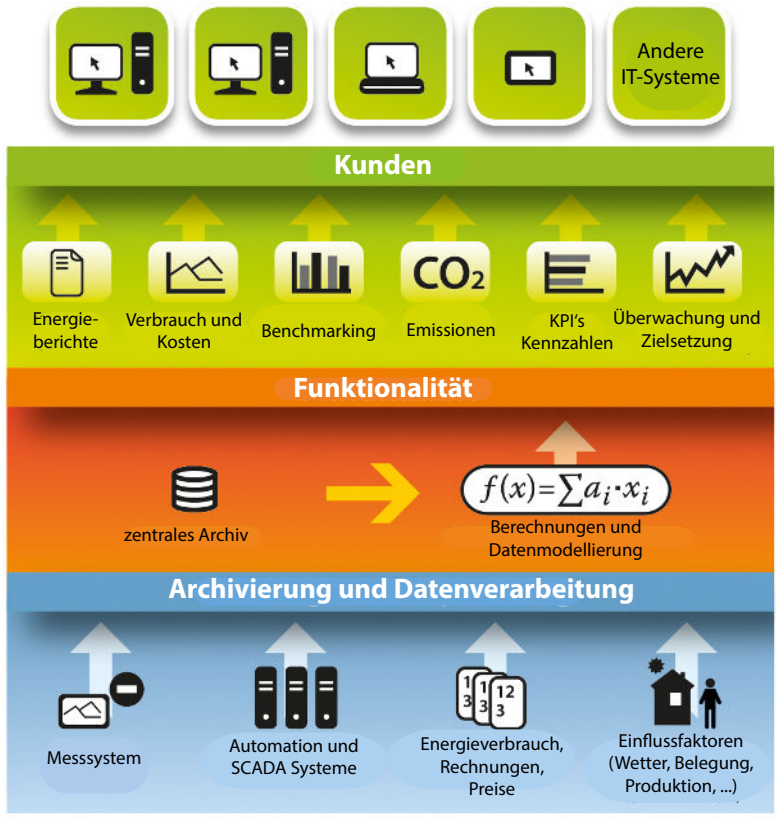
Andere IT-Systeme

Kunden

Energieberichte

Verbrauch und Kosten

Benchmarking

$CO_2$

Emissionen

KPI's Kennzahlen

Überwachung und Zielsetzung

Funktionalität

zentrales Archiv

$f(x)=\sum a_i \cdot x_i$

Berechnungen und Datenmodellierung

Archivierung und Datenverarbeitung

Messsystem

Automation und SCADA Systeme

1 3 1 3 12 3

Energieverbrauch, Rechnungen, Preise

Einflussfaktoren (Wetter, Belegung, Produktion, ...)